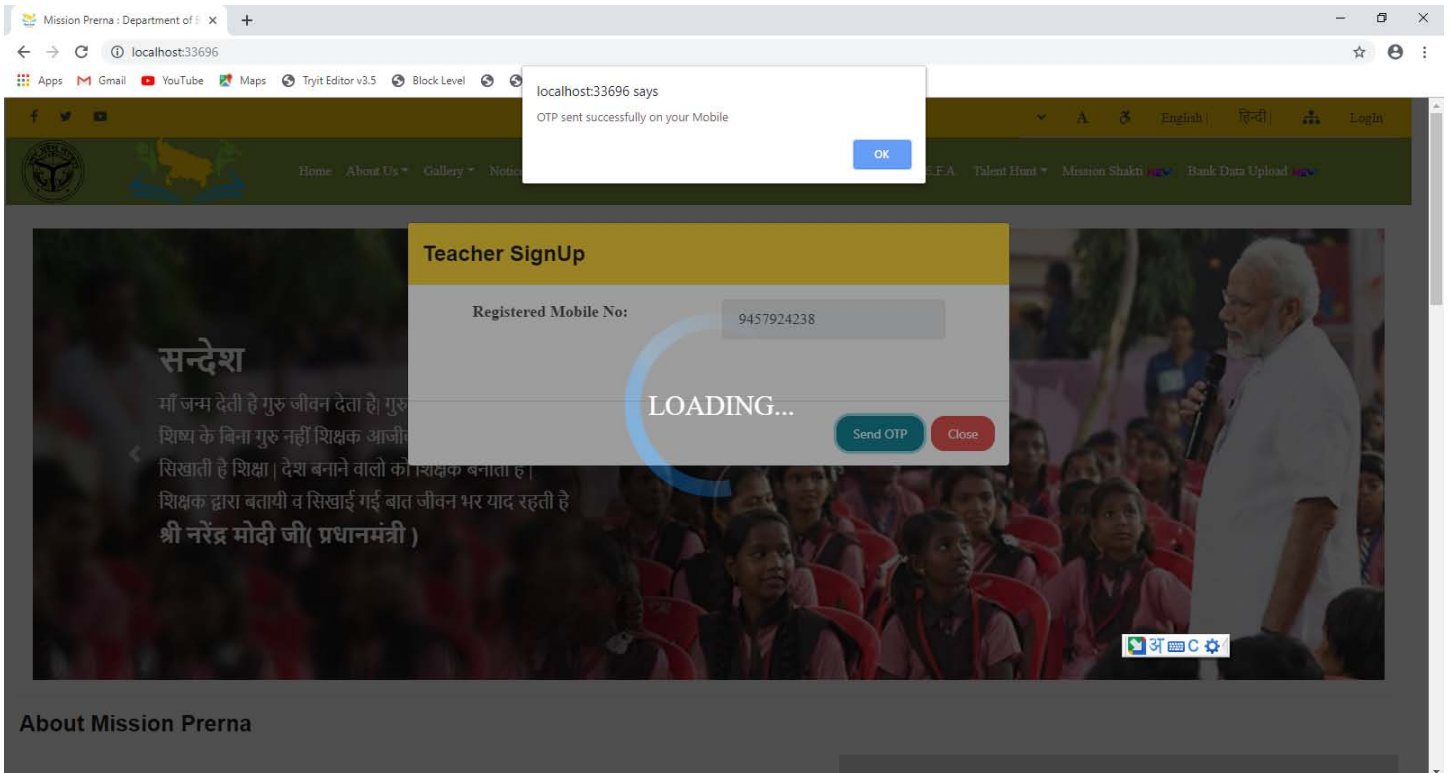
Mission Prerna : Department of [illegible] ×  +

localhost:33696

Apps  Gmail  YouTube  Maps  Tryit Editor v3.5  Block Level

localhost:33696 says
OTP sent successfully on your Mobile
OK

A  English |  हिन्दी |  Login

Home  About Us  Gallery  Notic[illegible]  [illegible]E.F.A  Talent Hunt  Mission Shakti NEW  Bank Data Upload NEW

Teacher SignUp

Registered Mobile No:  9457924238

LOADING...

Send OTP  Close

सन्देश
माँ जन्म देती है गुरु जीवन देता है| गुरु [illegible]
शिष्य के बिना गुरु नहीं शिक्षक आजीव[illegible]
सिखाती है शिक्षा | देश बनाने वालो को शिक्षक बनाता है |
शिक्षक द्वारा बतायी व सिखाई गई बात जीवन भर याद रहती है
श्री नरेंद्र मोदी जी( प्रधानमंत्री )

अ C

About Mission Prerna